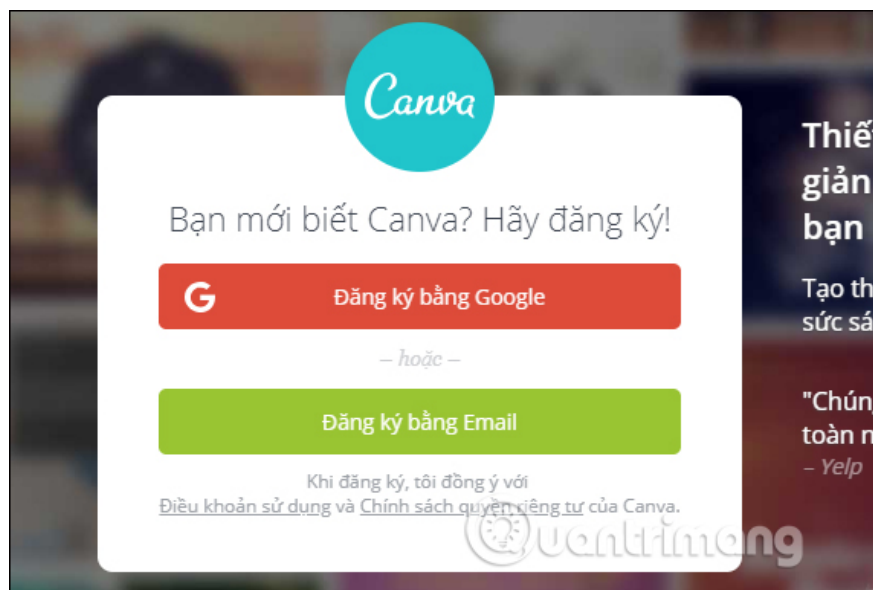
Canva

Bạn mới biết Canva? Hãy đăng ký!

Đăng ký bằng Google

– hoặc –

Đăng ký bằng Email

Khi đăng ký, tôi đồng ý với Điều khoản sử dụng và Chính sách quyền riêng tư của Canva.

Thiế
giản
bạn

Tạo th
sức sá

"Chún
toàn n
– Yelp

uantrimang